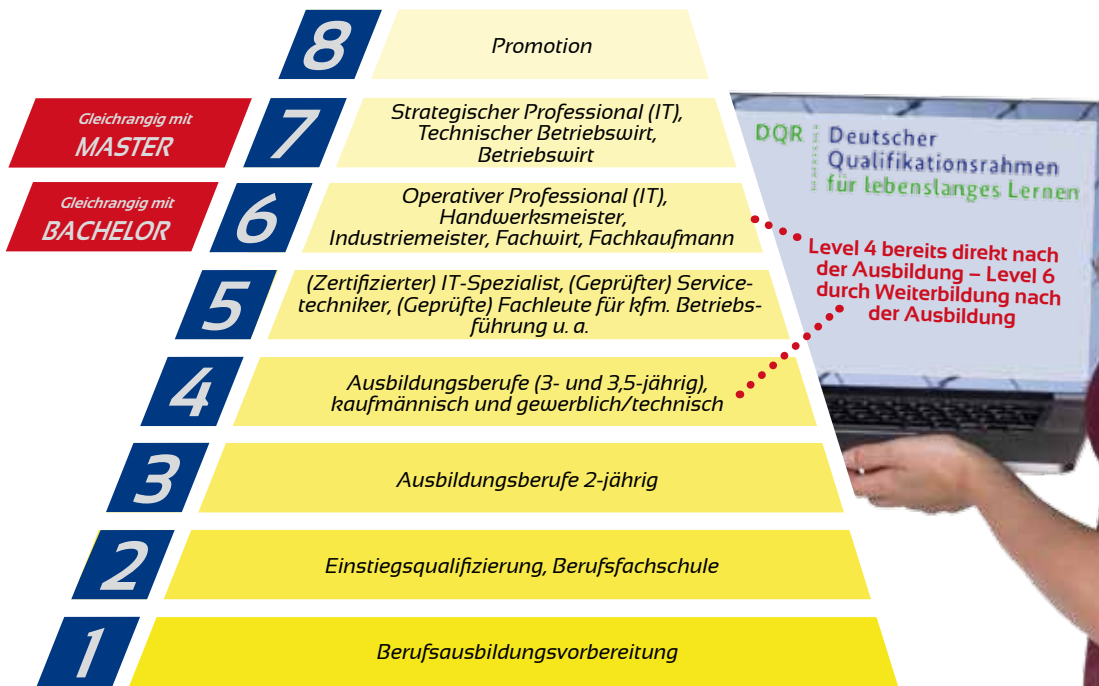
8
Promotion

Gleichrangig mit
MASTER

7
Strategischer Professional (IT), Technischer Betriebswirt, Betriebswirt

DQR Deutscher Qualifikationsrahmen für lebenslanges Lernen

Gleichrangig mit
BACHELOR

6
Operativer Professional (IT), Handwerksmeister, Industriemeister, Fachwirt, Fachkaufmann

Level 4 bereits direkt nach der Ausbildung – Level 6 durch Weiterbildung nach der Ausbildung

5
(Zertifizierter) IT-Spezialist, (Geprüfter) Servicetechniker, (Geprüfte) Fachleute für kfm. Betriebsführung u. a.

4
Ausbildungsberufe (3- und 3,5-jährig), kaufmännisch und gewerblich/technisch

3
Ausbildungsberufe 2-jährig

2
Einstiegsqualifizierung, Berufsfachschule

1
Berufsausbildungsvorbereitung